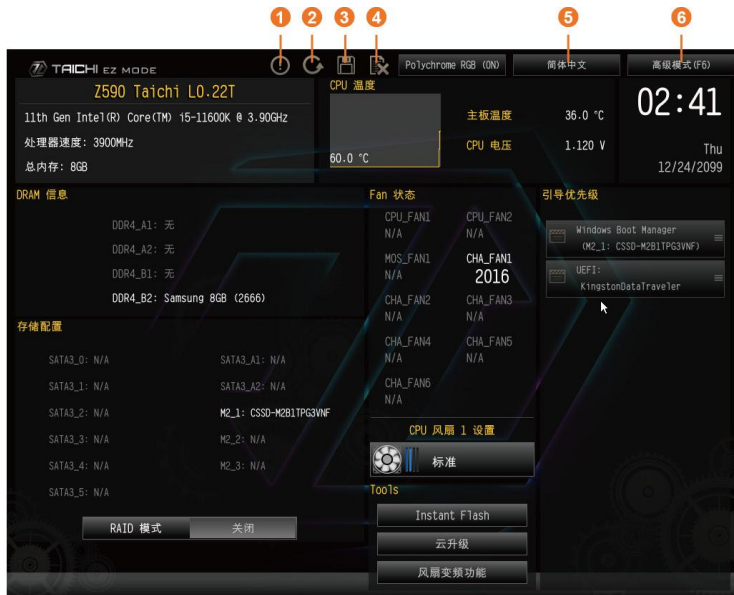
1 2 3 4 5 6

TAICHI EZ MODE

Polychrome RGB (ON)
简体中文
高级模式(F6)

Z590 Taichi L0.22T
11th Gen Intel(R) Core(TM) i5-11600K @ 3.90GHz
处理器速度: 3900MHz
总内存: 8GB

CPU 温度
60.0 °C
主板温度 36.0 °C
CPU 电压 1.120 V

02:41
Thu
12/24/2099

DRAM 信息
DDR4_A1: 无
DDR4_A2: 无
DDR4_B1: 无
DDR4_B2: Samsung 8GB (2666)

Fan 状态
CPU_FAN1 N/A
CPU_FAN2 N/A
MOS_FAN1 N/A
CHA_FAN1 2016
CHA_FAN2 N/A
CHA_FAN3 N/A
CHA_FAN4 N/A
CHA_FAN5 N/A
CHA_FAN6 N/A

引导优先级
Windows Boot Manager (M2_1: CSSD-M2B1TPG3VNF)
UEFI: KingstonDataTraveler

存储配置
SATA3_0: N/A
SATA3_A1: N/A
SATA3_1: N/A
SATA3_A2: N/A
SATA3_2: N/A
M2_1: CSSD-M2B1TPG3VNF
SATA3_3: N/A
M2_2: N/A
SATA3_4: N/A
M2_3: N/A
SATA3_5: N/A

RAID 模式 关闭

CPU 风扇 1 设置
标准

Tools
Instant Flash
云升级
风扇变频功能